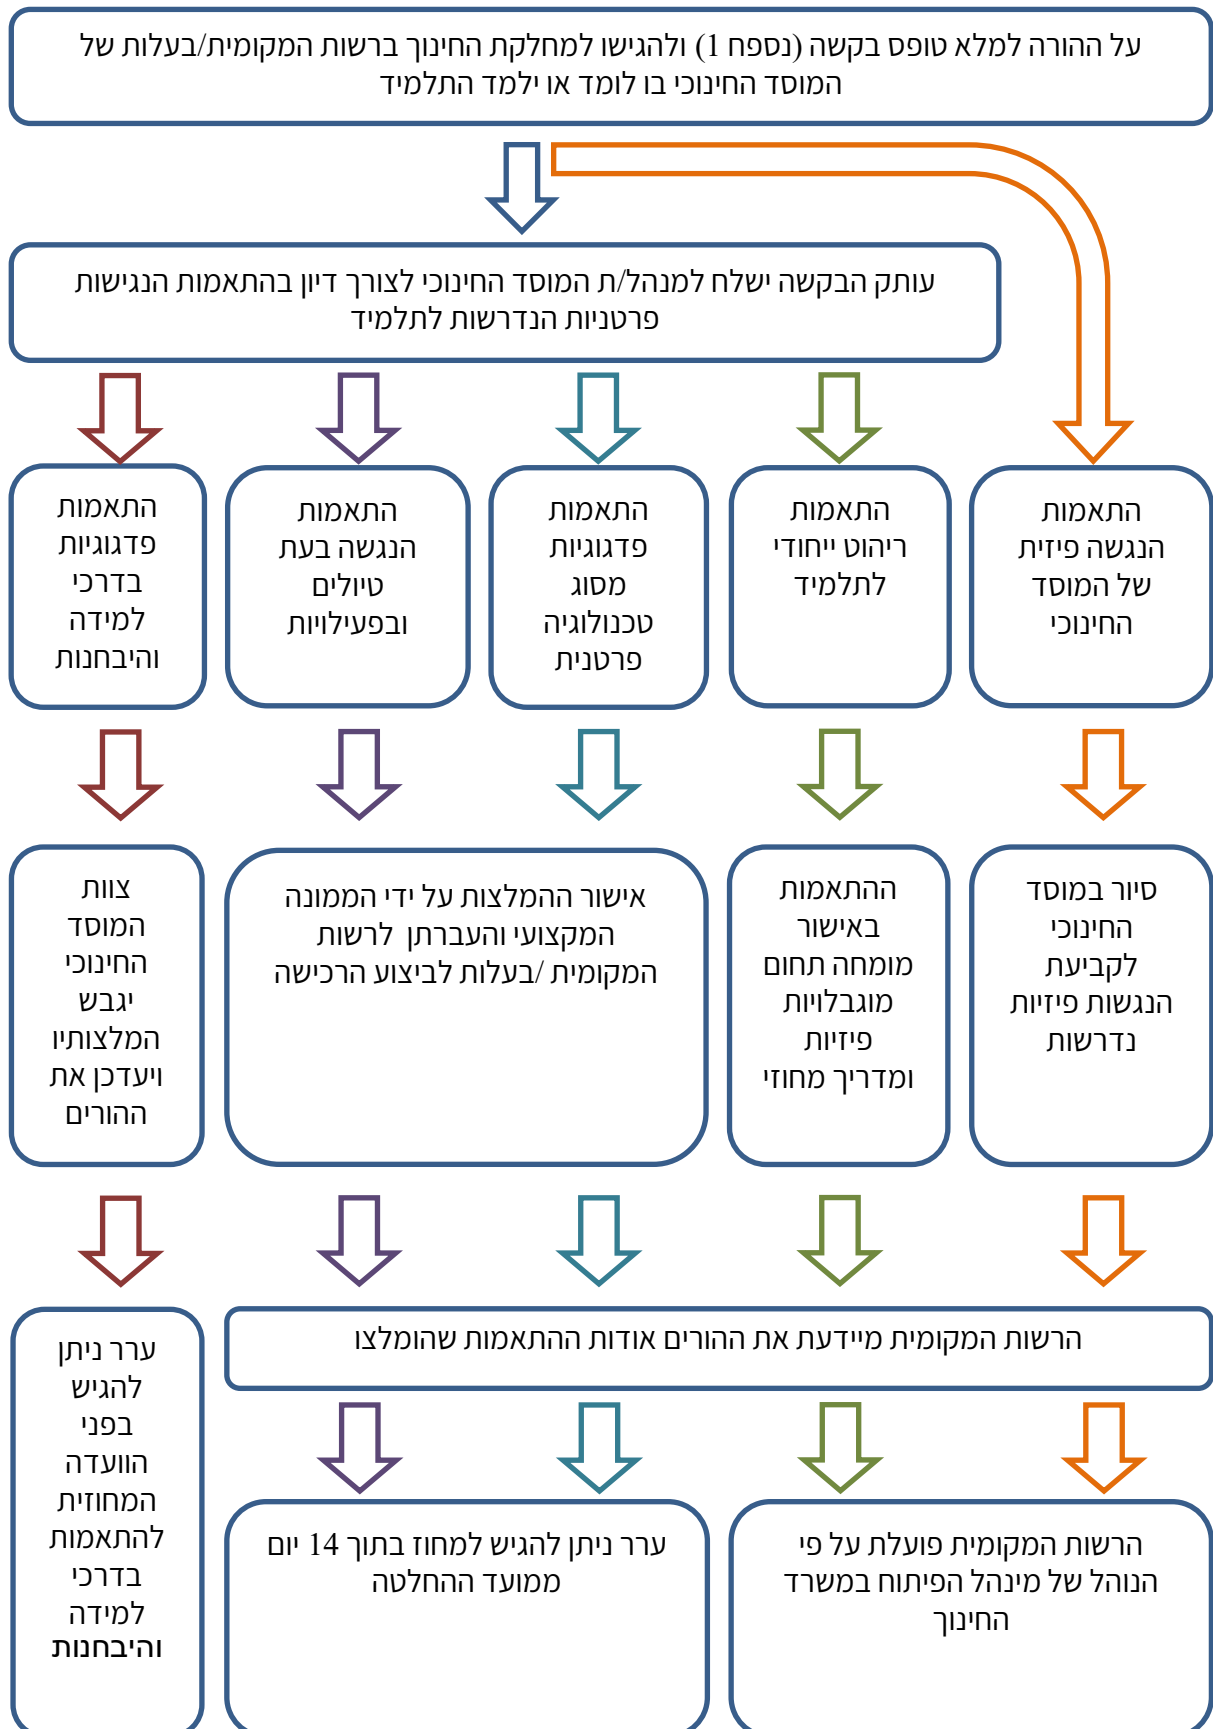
על ההורה למלא טופס בקשה (נספח 1) ולהגישו למחלקת החינוך ברשות המקומית/בעלות של המוסד החינוכי בו לומד או ילמד התלמיד

עותק הבקשה ישלח למנהל/ת המוסד החינוכי לצורך דיון בהתאמות הנגישות פרטניות הנדרשות לתלמיד

התאמות הנגשה פיזית של המוסד החינוכי

התאמות ריהוט ייחודי לתלמיד

התאמות פדגוגיות מסוג טכנולוגיה פרטנית

התאמות הנגשה בעת טיולים ובפעילויות

התאמות פדגוגיות בדרכי למידה והיבחנות

סיור במוסד החינוכי לקביעת הנגשות פיזיות נדרשות

ההתאמות באישור מומחה תחום מוגבלויות פיזיות ומדריך מחוזי

אישור ההמלצות על ידי הממונה המקצועי והעברתן לרשות המקומית /בעלות לביצוע הרכישה

צוות המוסד החינוכי יגבש המלצותיו ויעדכן את ההורים

הרשות המקומית מיידעת את ההורים אודות ההתאמות שהומלצו

ערר ניתן להגיש בפני הוועדה המחוזית להתאמות בדרכי למידה והיבחנות

הרשות המקומית פועלת על פי הנוהל של מינהל הפיתוח במשרד החינוך

ערר ניתן להגיש למחוז בתוך 14 יום ממועד ההחלטה